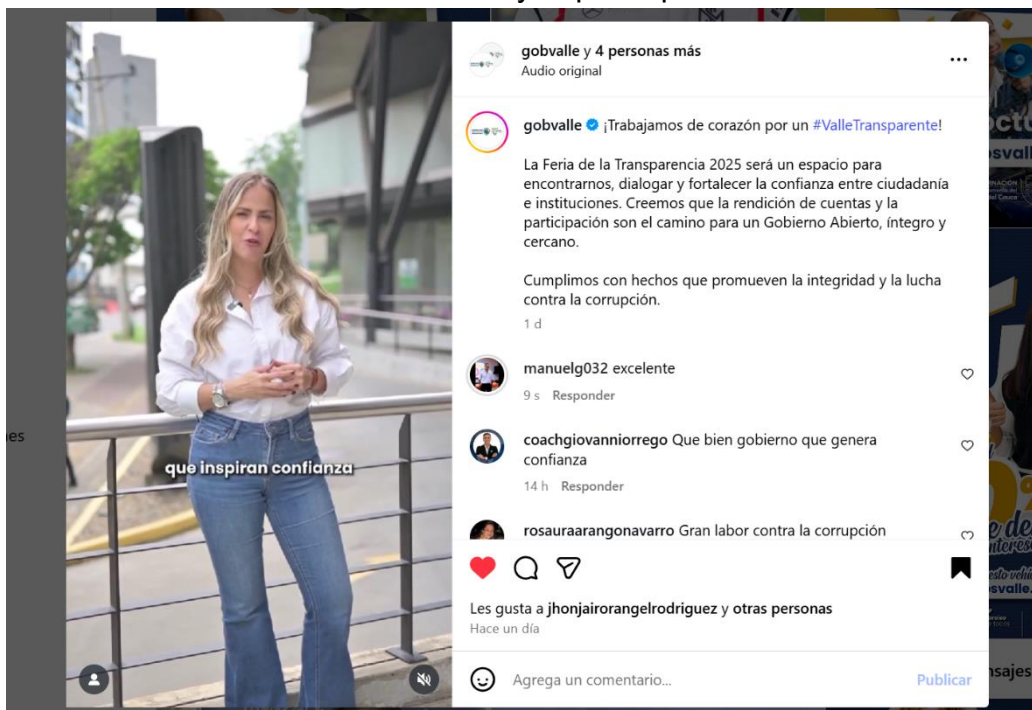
que inspiran confianza

gobvalle y 4 personas más
Audio original

gobvalle ¡Trabajamos de corazón por un #ValleTransparente!

La Feria de la Transparencia 2025 será un espacio para encontrarnos, dialogar y fortalecer la confianza entre ciudadanía e instituciones. Creemos que la rendición de cuentas y la participación son el camino para un Gobierno Abierto, íntegro y cercano.

Cumplimos con hechos que promueven la integridad y la lucha contra la corrupción.

1 d

manuelg032 excelente
9 s Responder

coachgiovannirrego Que bien gobierno que genera confianza
14 h Responder

rosauraarangonavarro Gran labor contra la corrupción

Les gusta a jhonjairorangelrodriguez y otras personas
Hace un día

Agrega un comentario...
Publicar